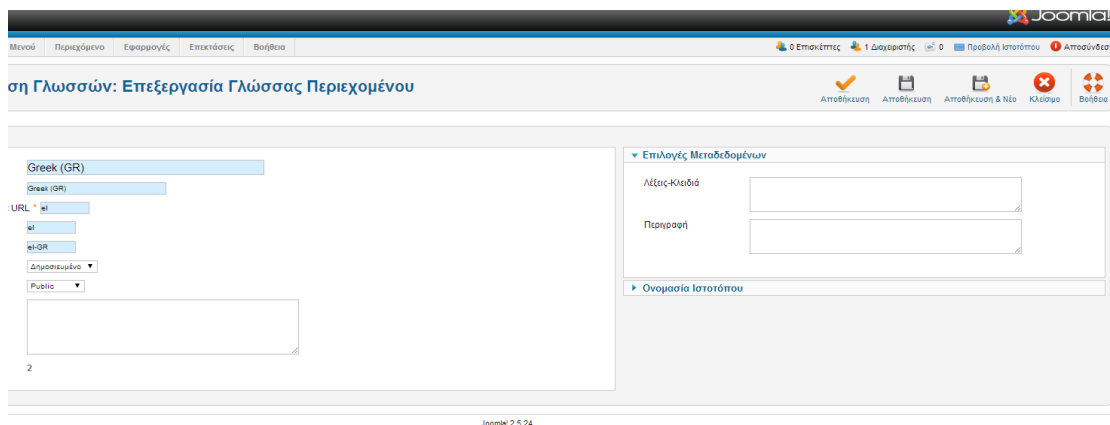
Joomla!

Μενού Περιεχόμενο Εφαρμογές Επεκτάσεις Βοήθεια

0 Επισκέπτες 1 Διαχειριστής 0 Προβολή Ιστοτόπου Αποσύνδεσ

ση Γλωσσών: Επεξεργασία Γλώσσας Περιεχομένου

Αποθήκευση Αποθήκευση Αποθήκευση & Νέο Κλείσιμο Βοήθεια

Greek (GR)
Greek (GR)
URL * el
el
el-GR
Δημοσιευμένο
Public

2

Επιλογές Μεταδεδομένων
Λέξεις-Κλειδιά
Περιγραφή

Ονομασία Ιστοτόπου

Joomla! 2.5.24